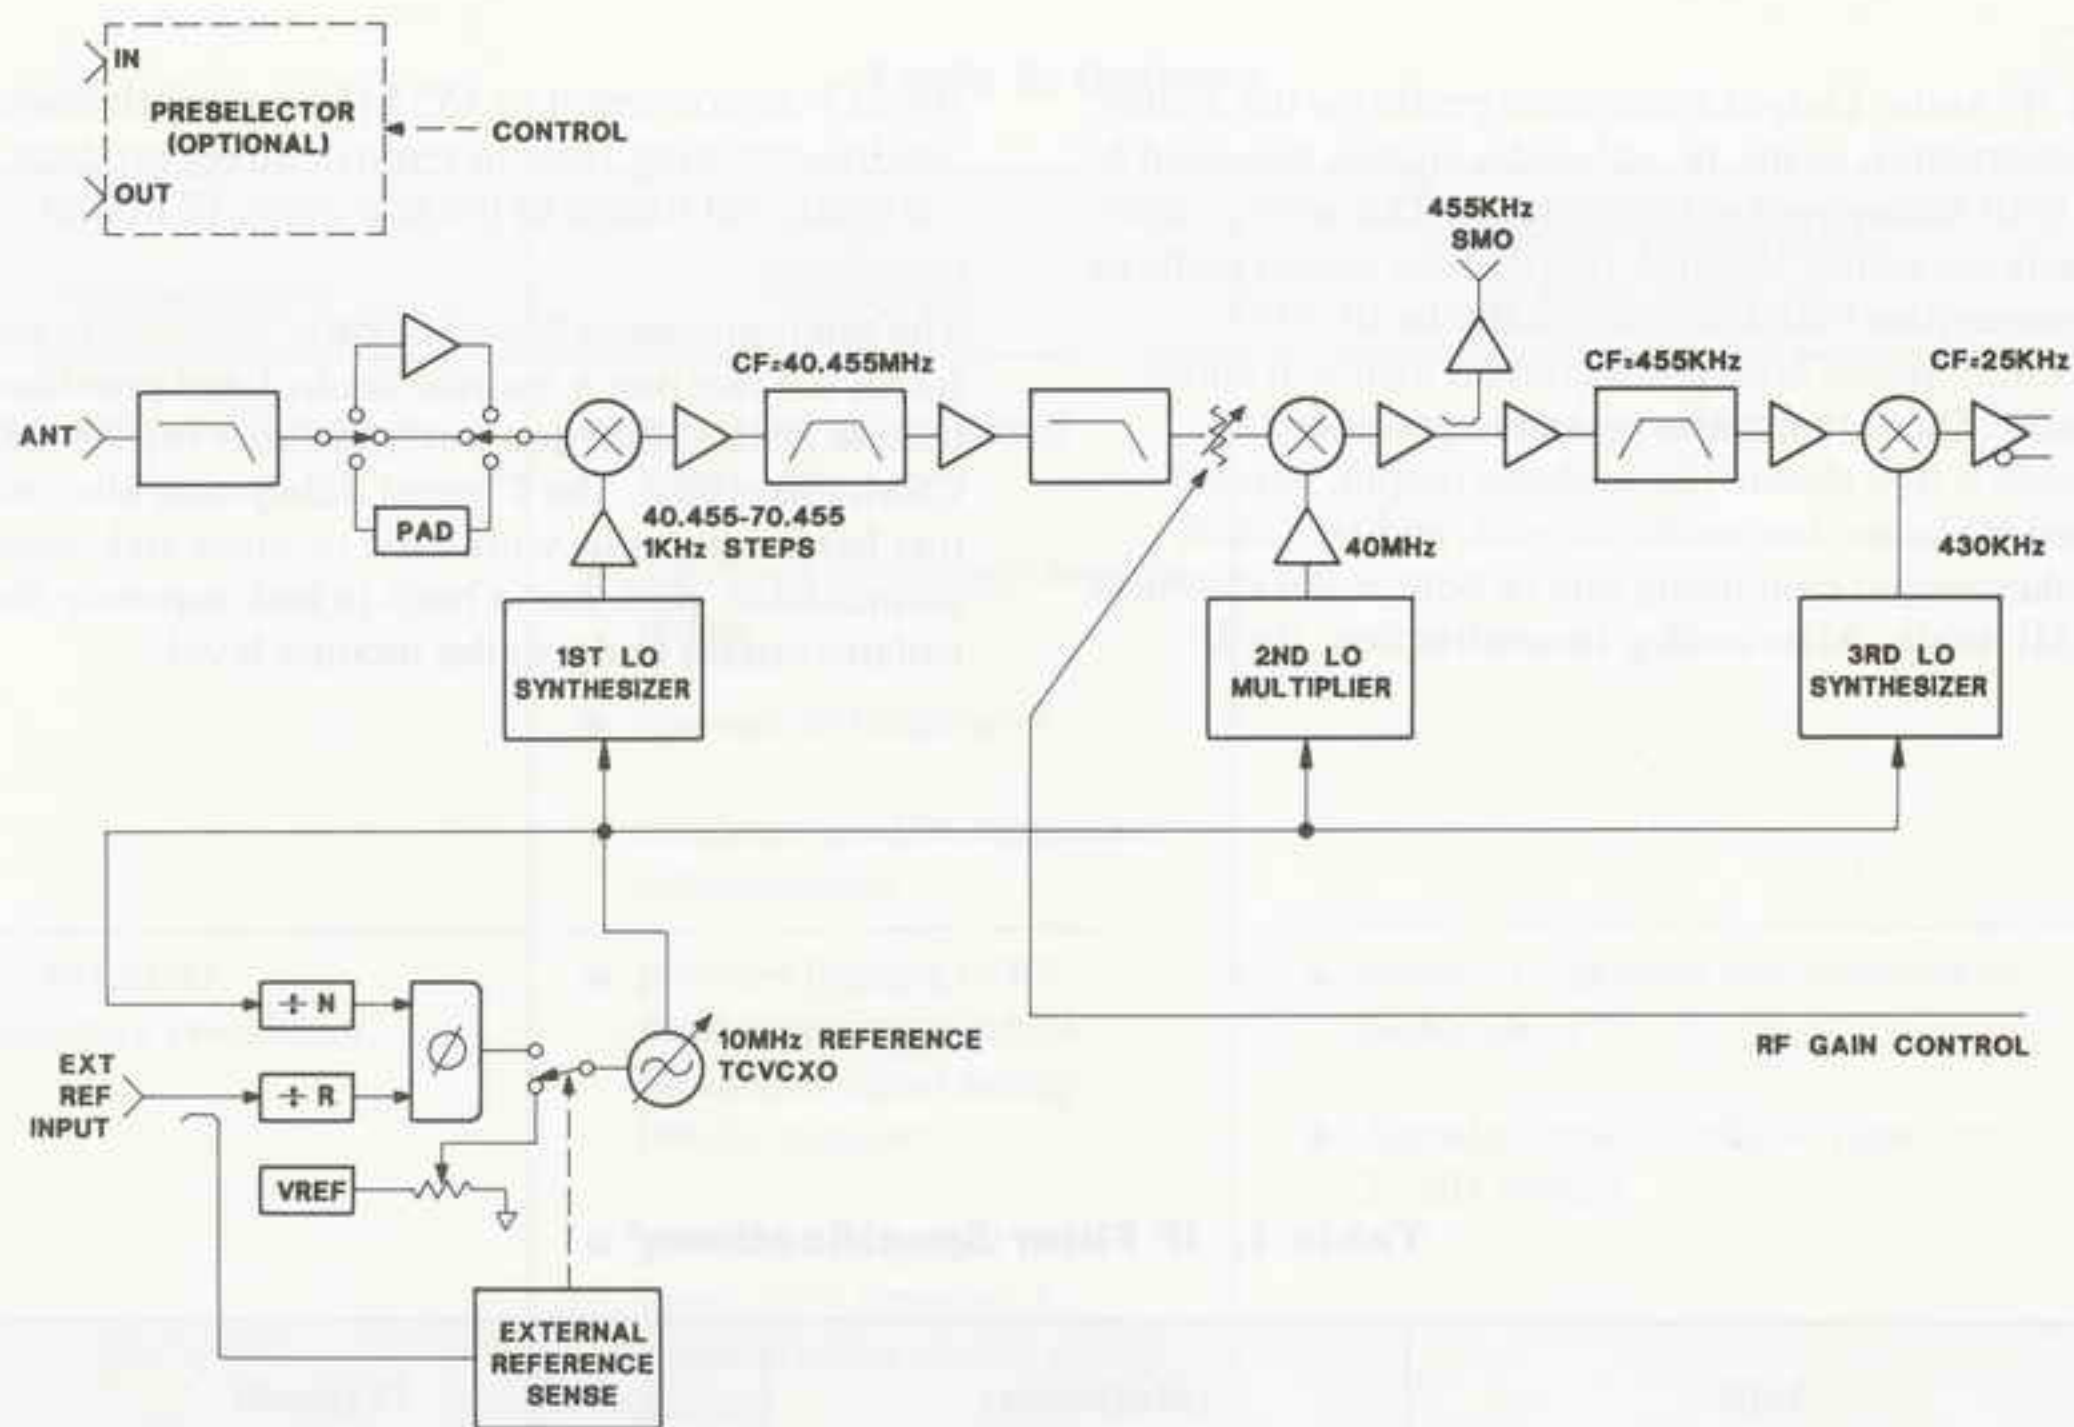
IN
PRESELECTOR (OPTIONAL)
CONTROL
OUT

455KHz SMO

CF=40.455MHz
CF=455KHz
CF=25KHz

ANT

PAD

40.455-70.455 1KHz STEPS
40MHz
430KHz

1ST LO SYNTHESIZER
2ND LO MULTIPLIER
3RD LO SYNTHESIZER

÷ N
÷ R
$\emptyset$
10MHz REFERENCE TCVCXO
RF GAIN CONTROL

EXT REF INPUT

VREF

EXTERNAL REFERENCE SENSE